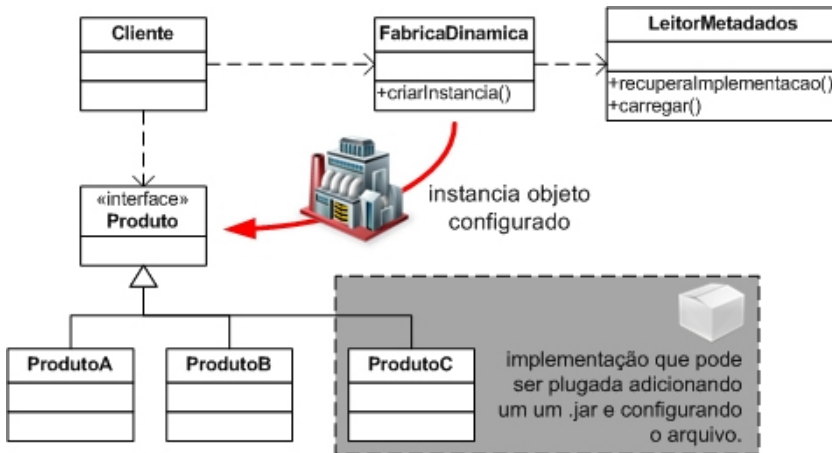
Cliente

FabricaDinamica

+criarInstancia()

LeitorMetadados

+recuperaImplementacao()
+carregar()

«interface»
Produto

instancia objeto configurado

ProdutoA

ProdutoB

ProdutoC

implementação que pode ser plugada adicionando um um .jar e configurando o arquivo.